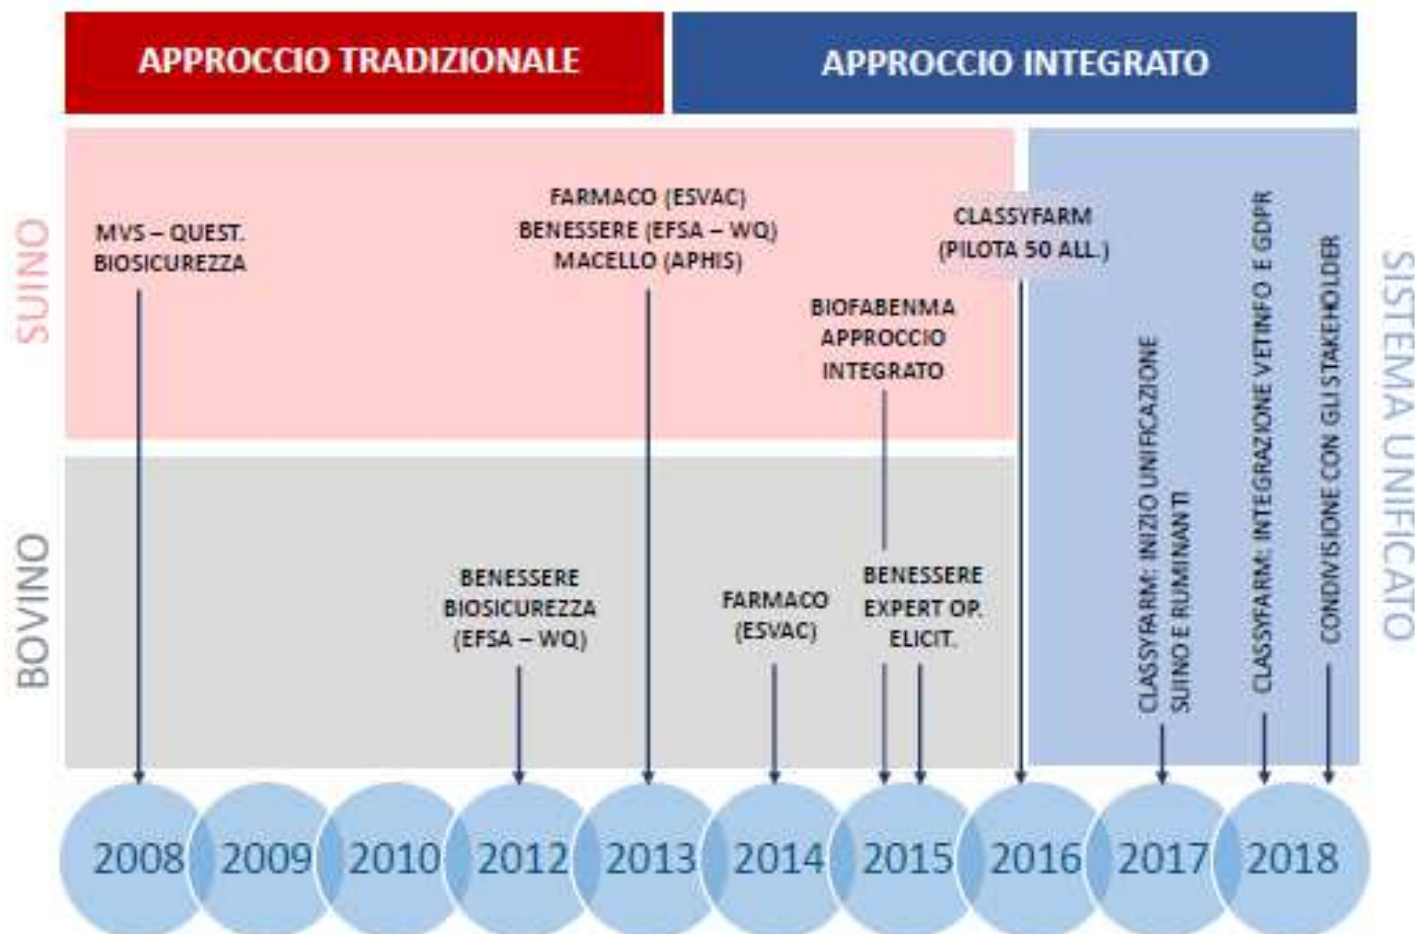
APPROCCIO TRADIZIONALE

APPROCCIO INTEGRATO

SUINO

MVS – QUEST. BIOSICUREZZA

FARMACO (ESVAC)
BENESSERE (EFSA – WQ)
MACELLO (APHIS)

CLASSYFARM (PILOTA 50 ALL.)

BIOFABENMA APPROCCIO INTEGRATO

BOVINO

BENESSERE BIOSICUREZZA (EFSA – WQ)

FARMACO (ESVAC)

BENESSERE EXPERT OP. ELICIT.

CLASSYFARM: INIZIO UNIFICAZIONE SUINO E RUMINANTI

CLASSYFARM: INTEGRAZIONE VETINFO E GDPR

CONDIVISIONE CON GLI STAKEHOLDER

SISTEMA UNIFICATO

2008 2009 2010 2012 2013 2014 2015 2016 2017 2018